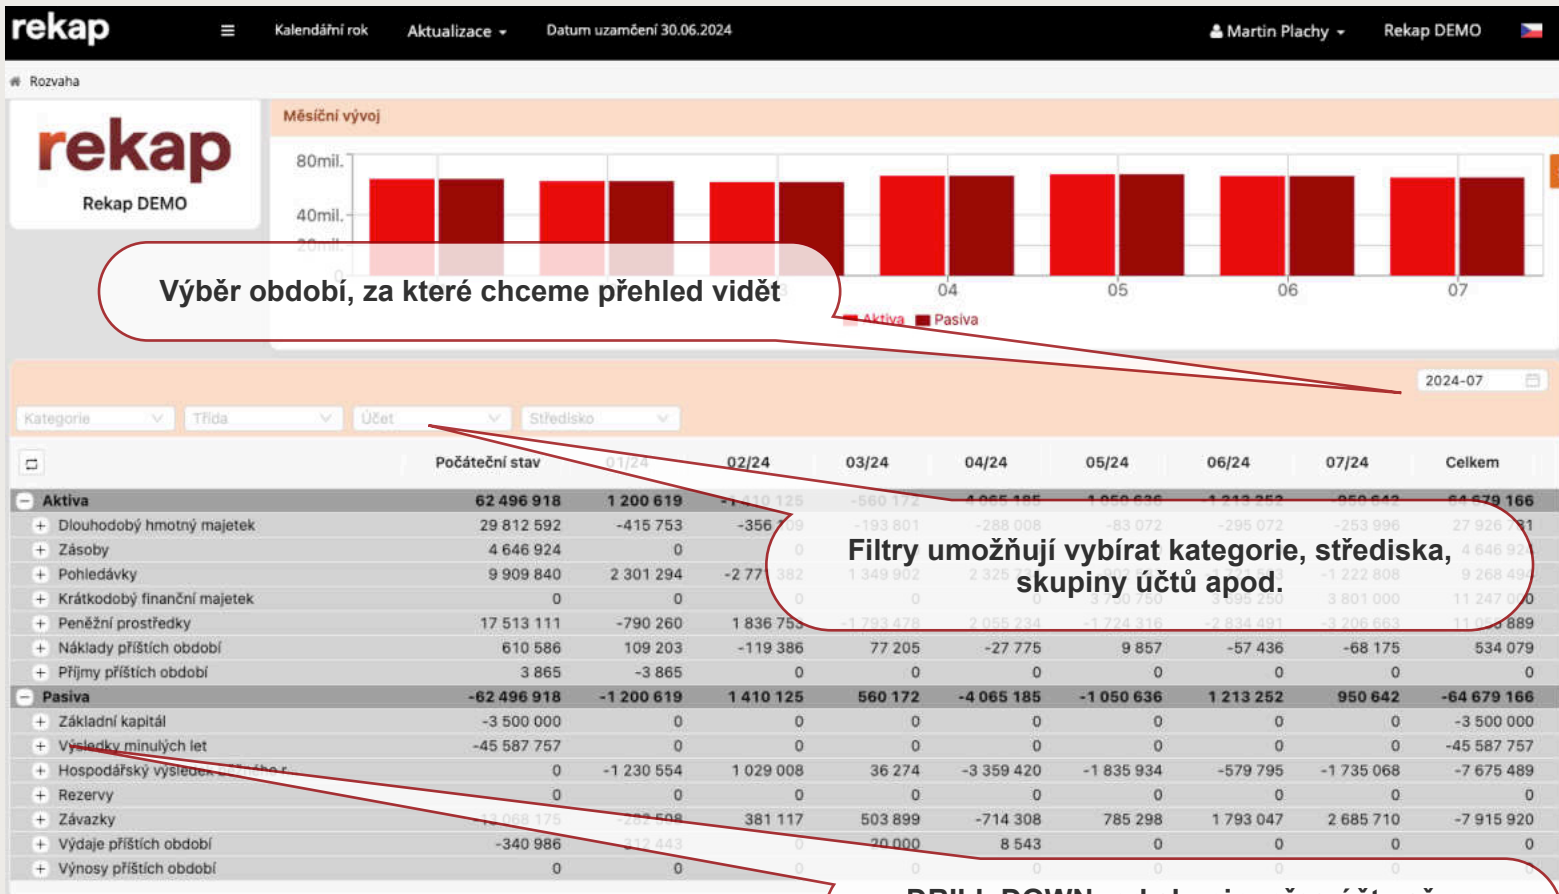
rekap ≡ Kalendářní rok Aktualizace Datum uzamčení 30.06.2024 Martin Plachy Rekap DEMO

Rozvaha

rekap
Rekap DEMO

Měsíční vývoj

80mil.
40mil.
20mil.
0

04 05 06 07

Aktiva Pasiva

Výběr období, za které chceme přehled vidět

2024-07

Kategorie Třída Účet Středisko

Filtry umožňují vybírat kategorie, střediska, skupiny účtů apod.

| | Počáteční stav | 01/24 | 02/24 | 03/24 | 04/24 | 05/24 | 06/24 | 07/24 | Celkem |
|---|---|---|---|---|---|---|---|---|---|
| Aktiva | 62 496 918 | 1 200 619 | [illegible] | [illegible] | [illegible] | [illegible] | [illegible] | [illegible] | 64 679 166 |
| Dlouhodobý hmotný majetek | 29 812 592 | -415 753 | -356 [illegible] | -193 801 | -288 008 | -83 072 | -295 072 | -253 996 | 27 926 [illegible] |
| Zásoby | 4 646 924 | 0 | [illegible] | 0 | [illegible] | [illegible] | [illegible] | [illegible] | 4 646 92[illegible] |
| Pohledávky | 9 909 840 | 2 301 294 | -2 77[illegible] | 1 349 902 | 2 325 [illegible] | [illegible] | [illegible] | -1 222 808 | 9 268 49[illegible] |
| Krátkodobý finanční majetek | 0 | 0 | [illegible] | 0 | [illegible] | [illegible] | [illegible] | 3 801 000 | 11 247 0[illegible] |
| Peněžní prostředky | 17 513 111 | -790 260 | 1 836 75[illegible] | -1 793 478 | 2 055 234 | -1 724 316 | -2 834 491 | -3 206 663 | 11 0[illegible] 889 |
| Náklady příštích období | 610 586 | 109 203 | -119 386 | 77 205 | -27 775 | 9 857 | -57 436 | -68 175 | 534 079 |
| Příjmy příštích období | 3 865 | -3 865 | 0 | 0 | 0 | 0 | 0 | 0 | 0 |
| Pasiva | -62 496 918 | -1 200 619 | 1 410 125 | 560 172 | -4 065 185 | -1 050 636 | 1 213 252 | 950 642 | -64 679 166 |
| Základní kapitál | -3 500 000 | 0 | 0 | 0 | 0 | 0 | 0 | 0 | -3 500 000 |
| Výsledky minulých let | -45 587 757 | 0 | 0 | 0 | 0 | 0 | 0 | 0 | -45 587 757 |
| Hospodářský výsledek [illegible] | 0 | -1 230 554 | 1 029 008 | 36 274 | -3 359 420 | -1 835 934 | -579 795 | -1 735 068 | -7 675 489 |
| Rezervy | 0 | 0 | 0 | 0 | 0 | 0 | 0 | 0 | 0 |
| Závazky | -13 068 175 | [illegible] | 381 117 | 503 899 | -714 308 | 785 298 | 1 793 047 | 2 685 710 | -7 915 920 |
| Výdaje příštích období | -340 986 | 212 443 | 0 | 20 000 | 8 543 | 0 | 0 | 0 | 0 |
| Výnosy příštích období | 0 | 0 | 0 | 0 | 0 | 0 | 0 | 0 | 0 |

DRILL DOWN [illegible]